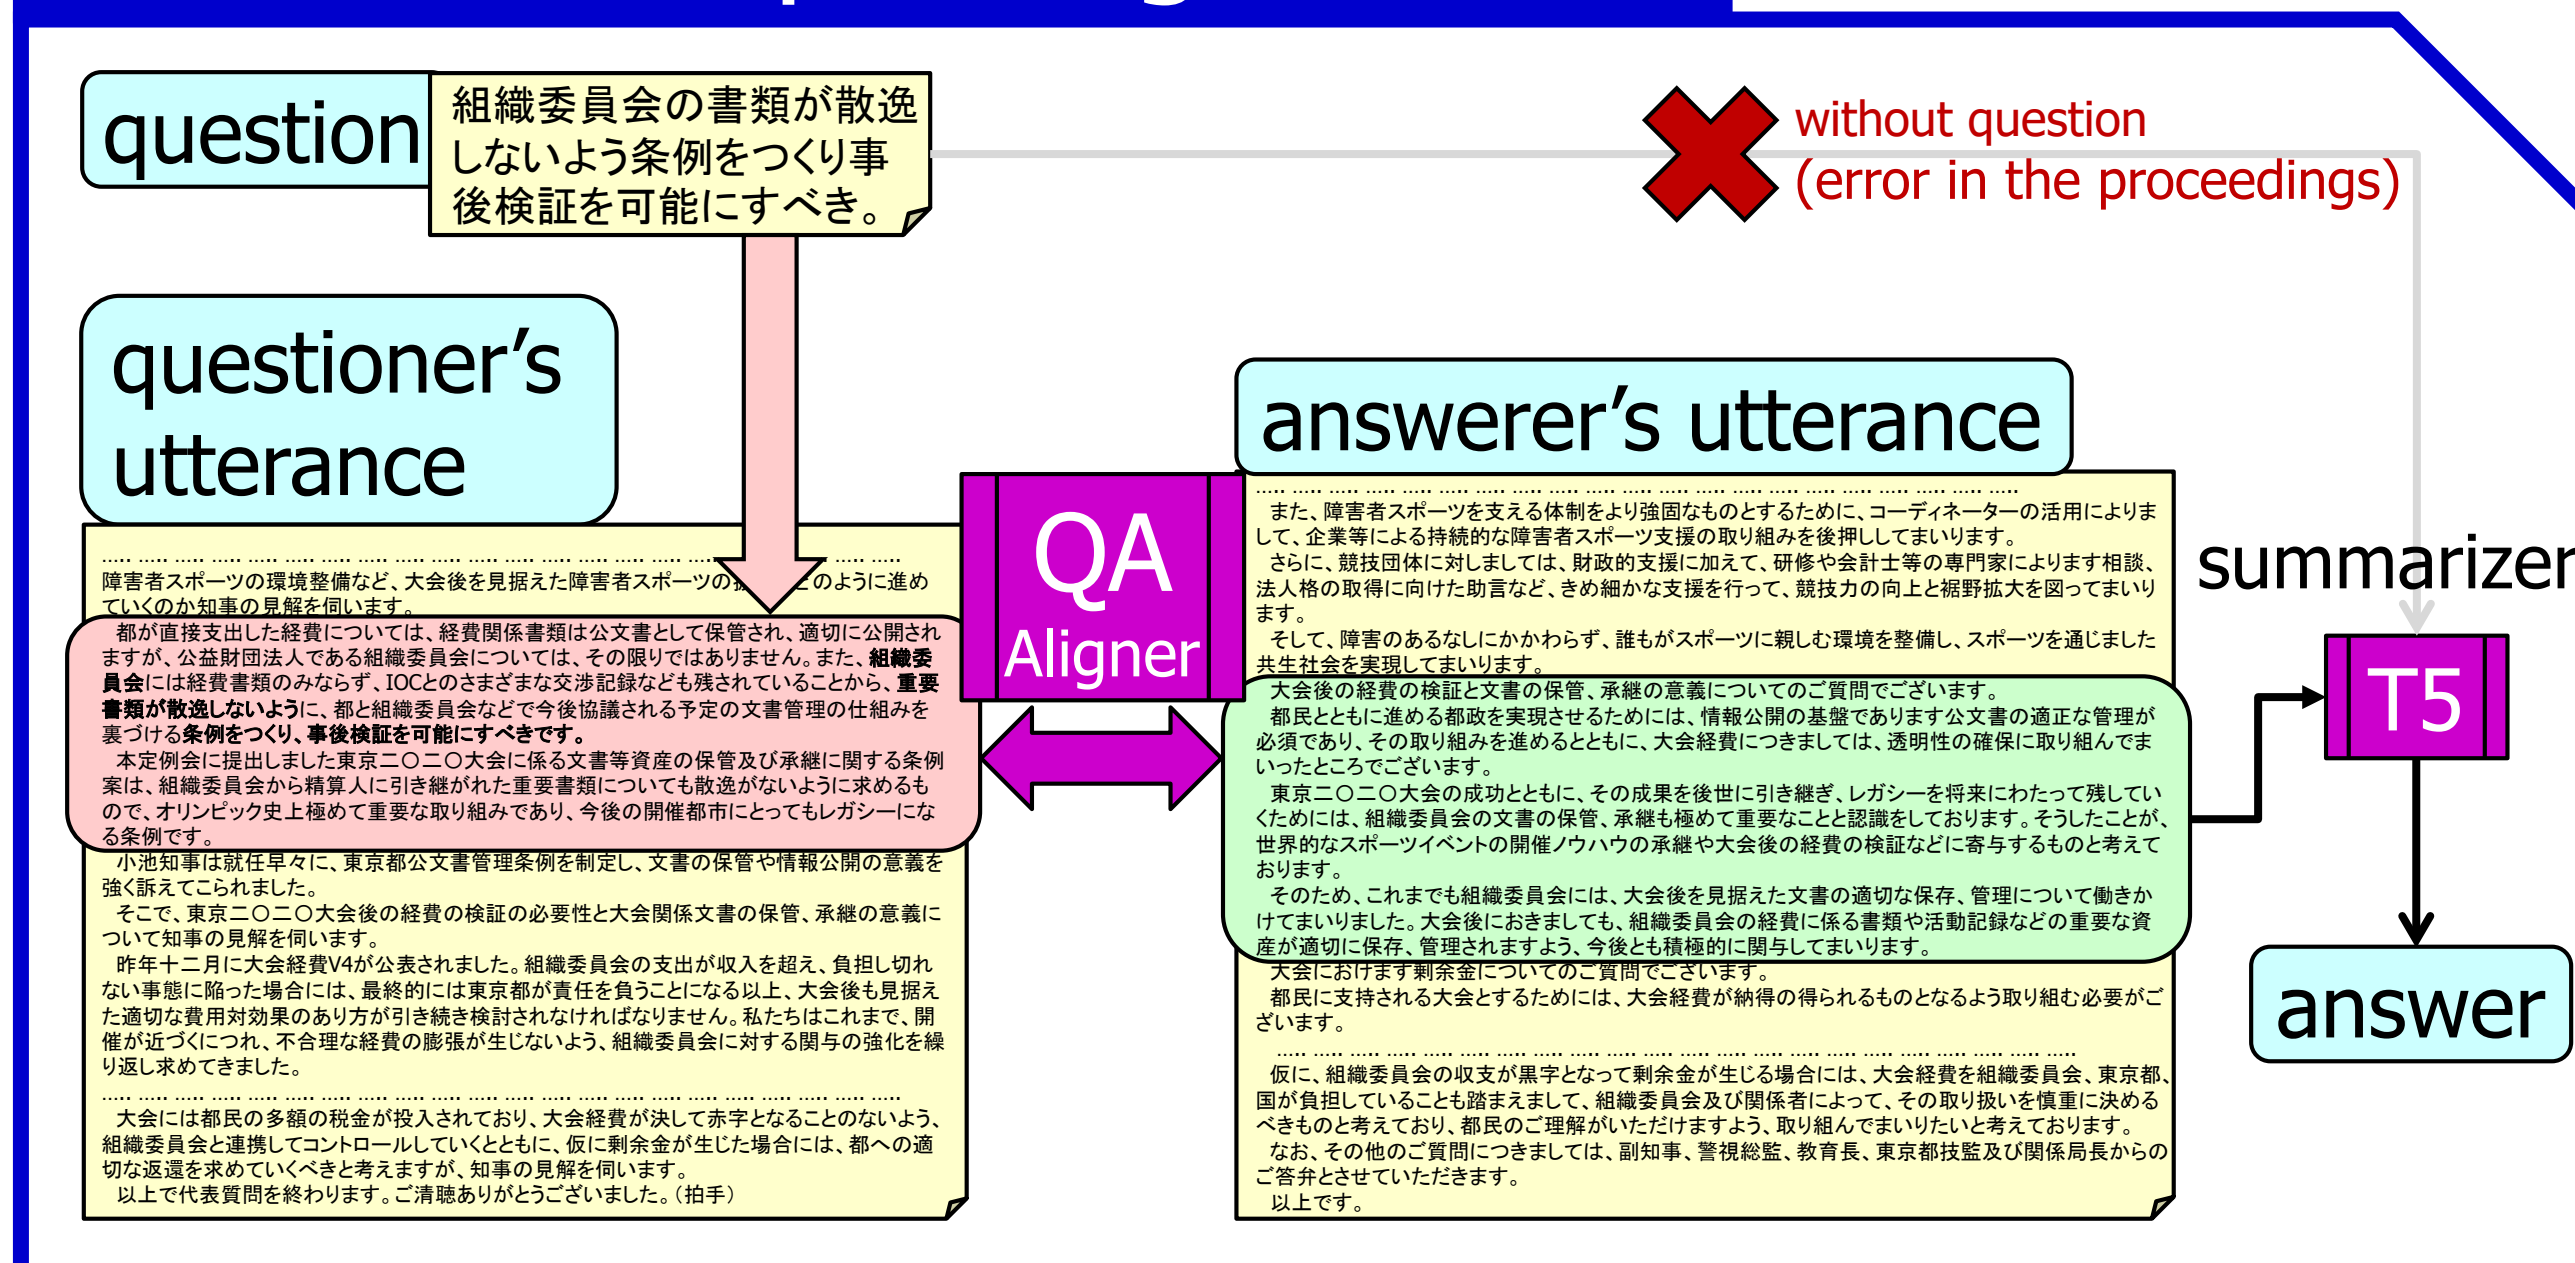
question

組織委員会の書類が散逸しないよう条例をつくり事後検証を可能にすべき。

without question
(error in the proceedings)

questioner's utterance

..... ..... ..... ..... ..... ..... ..... ..... ..... ..... ..... ..... ..... ..... ..... ..... ..... ..... ..... .....
障害者スポーツの環境整備など、大会後を見据えた障害者スポーツの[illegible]のように進めていくのか知事の見解を伺います。

都が直接支出した経費については、経費関係書類は公文書として保管され、適切に公開されますが、公益財団法人である組織委員会については、その限りではありません。また、組織委員会には経費書類のみならず、IOCとのさまざまな交渉記録なども残されていることから、重要書類が散逸しないように、都と組織委員会などで今後協議される予定の文書管理の仕組みを裏づける条例をつくり、事後検証を可能にすべきです。
本定例会に提出しました東京二〇二〇大会に係る文書等資産の保管及び承継に関する条例案は、組織委員会から精算人に引き継がれた重要書類についても散逸がないように求めるもので、オリンピック史上極めて重要な取り組みであり、今後の開催都市にとってもレガシーになる条例です。

小池知事は就任早々に、東京都公文書管理条例を制定し、文書の保管や情報公開の意義を強く訴えてこられました。
そこで、東京二〇二〇大会後の経費の検証の必要性と大会関係文書の保管、承継の意義について知事の見解を伺います。
昨年十二月に大会経費V4が公表されました。組織委員会の支出が収入を超え、負担し切れない事態に陥った場合には、最終的には東京都が責任を負うことになる以上、大会後も見据えた適切な費用対効果のあり方が引き続き検討されなければなりません。私たちはこれまで、開催が近づくにつれ、不合理な経費の膨張が生じないよう、組織委員会に対する関与の強化を繰り返し求めてきました。
..... ..... ..... ..... ..... ..... ..... ..... ..... ..... ..... ..... ..... ..... ..... ..... ..... ..... ..... .....
大会には都民の多額の税金が投入されており、大会経費が決して赤字となることのないよう、組織委員会と連携してコントロールしていくとともに、仮に剰余金が生じた場合には、都への適切な返還を求めていくべきと考えますが、知事の見解を伺います。
以上で代表質問を終わります。ご清聴ありがとうございました。(拍手)

QA Aligner

answerer's utterance

..... ..... ..... ..... ..... ..... ..... ..... ..... ..... ..... ..... ..... ..... ..... ..... ..... ..... ..... .....
また、障害者スポーツを支える体制をより強固なものとするために、コーディネーターの活用によりまして、企業等による持続的な障害者スポーツ支援の取り組みを後押ししてまいります。
さらに、競技団体に対しましては、財政的支援に加えて、研修や会計士等の専門家によります相談、法人格の取得に向けた助言など、きめ細かな支援を行って、競技力の向上と裾野拡大を図ってまいります。
そして、障害のあるなしにかかわらず、誰もがスポーツに親しむ環境を整備し、スポーツを通じました共生社会を実現してまいります。

大会後の経費の検証と文書の保管、承継の意義についてのご質問でございます。
都民とともに進める都政を実現させるためには、情報公開の基盤であります公文書の適正な管理が必須であり、その取り組みを進めるとともに、大会経費につきましては、透明性の確保に取り組んでまいったところでございます。
東京二〇二〇大会の成功とともに、その成果を後世に引き継ぎ、レガシーを将来にわたって残していくためには、組織委員会の文書の保管、承継も極めて重要なことと認識をしております。そうしたことが、世界的なスポーツイベントの開催ノウハウの承継や大会後の経費の検証などに寄与するものと考えております。
そのため、これまでも組織委員会には、大会後を見据えた文書の適切な保存、管理について働きかけてまいりました。大会後におきましても、組織委員会の経費に係る書類や活動記録などの重要な資産が適切に保存、管理されますよう、今後とも積極的に関与してまいります。

大会におけます剰余金についてのご質問でございます。
都民に支持される大会とするためには、大会経費が納得の得られるものとなるよう取り組む必要がございます。
..... ..... ..... ..... ..... ..... ..... ..... ..... ..... ..... ..... ..... ..... ..... ..... ..... ..... ..... .....
仮に、組織委員会の収支が黒字となって剰余金が生じる場合には、大会経費を組織委員会、東京都、国が負担していることも踏まえまして、組織委員会及び関係者によって、その取り扱いを慎重に決めるべきものと考えており、都民のご理解がいただけますよう、取り組んでまいりたいと考えております。
なお、その他のご質問につきましては、副知事、警視総監、教育長、東京都技監及び関係局長からのご答弁とさせていただきます。
以上です。

summarizer

T5

answer